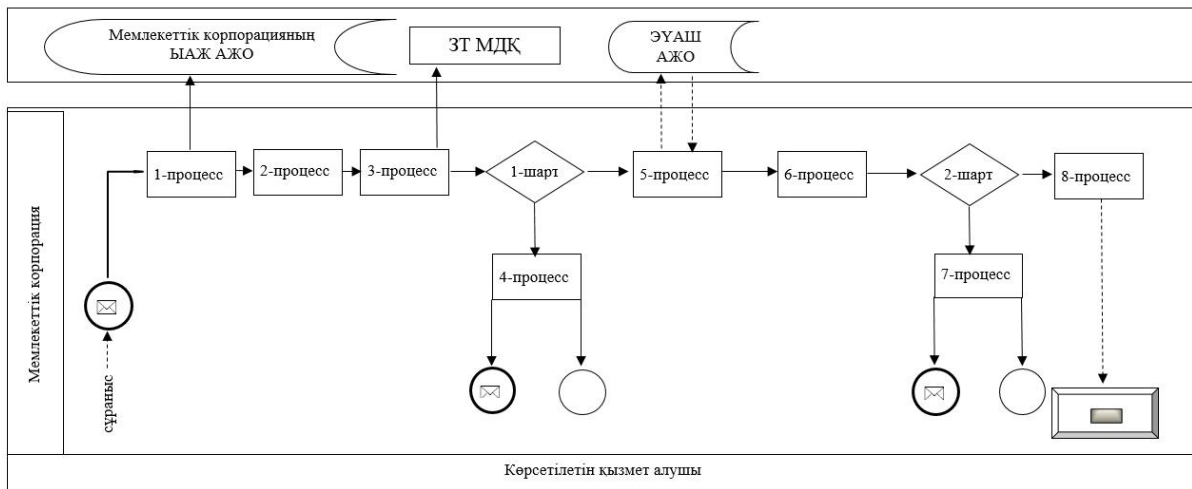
Мемлекеттік корпорацияның ЫАЖ АЖО

ЗТ МДҚ

ЭҮАШ АЖО

Мемлекеттік корпорация

1-процесс

2-процесс

3-процесс

1-шарт

5-процесс

6-процесс

2-шарт

8-процесс

4-процесс

7-процесс

сұраныс

Көрсетілетін қызмет алушы